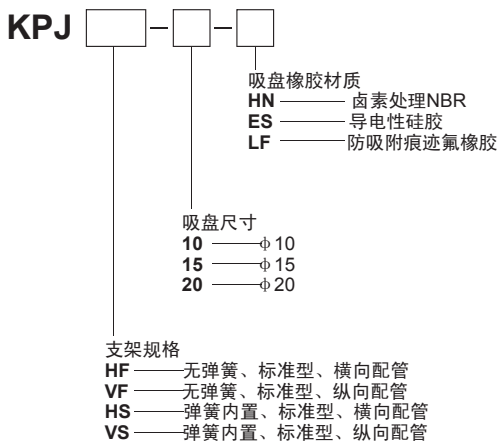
KPJ

吸盘橡胶材质
HN 卤素处理NBR
ES 导电性硅胶
LF 防吸附痕迹氟橡胶

吸盘尺寸
10 $\phi$10
15 $\phi$15
20 $\phi$20

支架规格
HF 无弹簧、标准型、横向配管
VF 无弹簧、标准型、纵向配管
HS 弹簧内置、标准型、横向配管
VS 弹簧内置、标准型、纵向配管